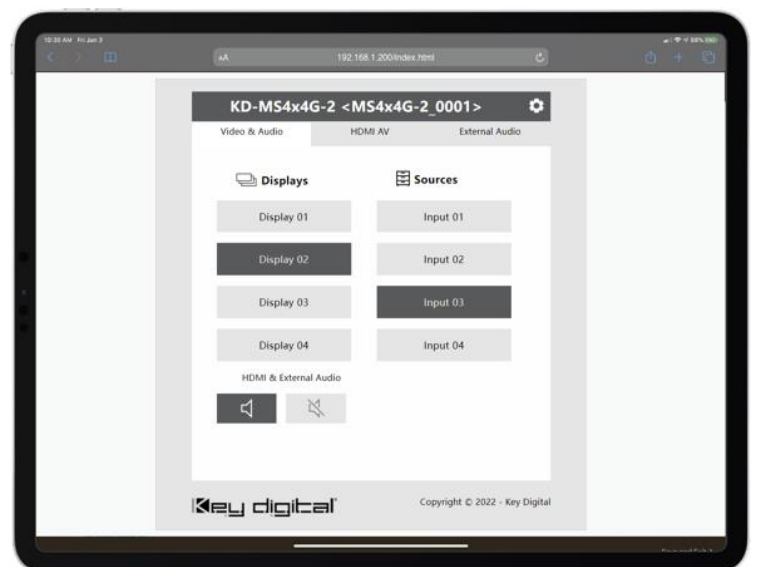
10:30 AM Fri Jan 3

AA

192.168.1.200/index.html

KD-MS4x4G-2 <MS4x4G-2_0001>

Video & Audio

HDMI AV

External Audio

Displays

Sources

Display 01

Input 01

Display 02

Input 02

Display 03

Input 03

Display 04

Input 04

HDMI & External Audio

Key digital

Copyright © 2022 - Key Digital